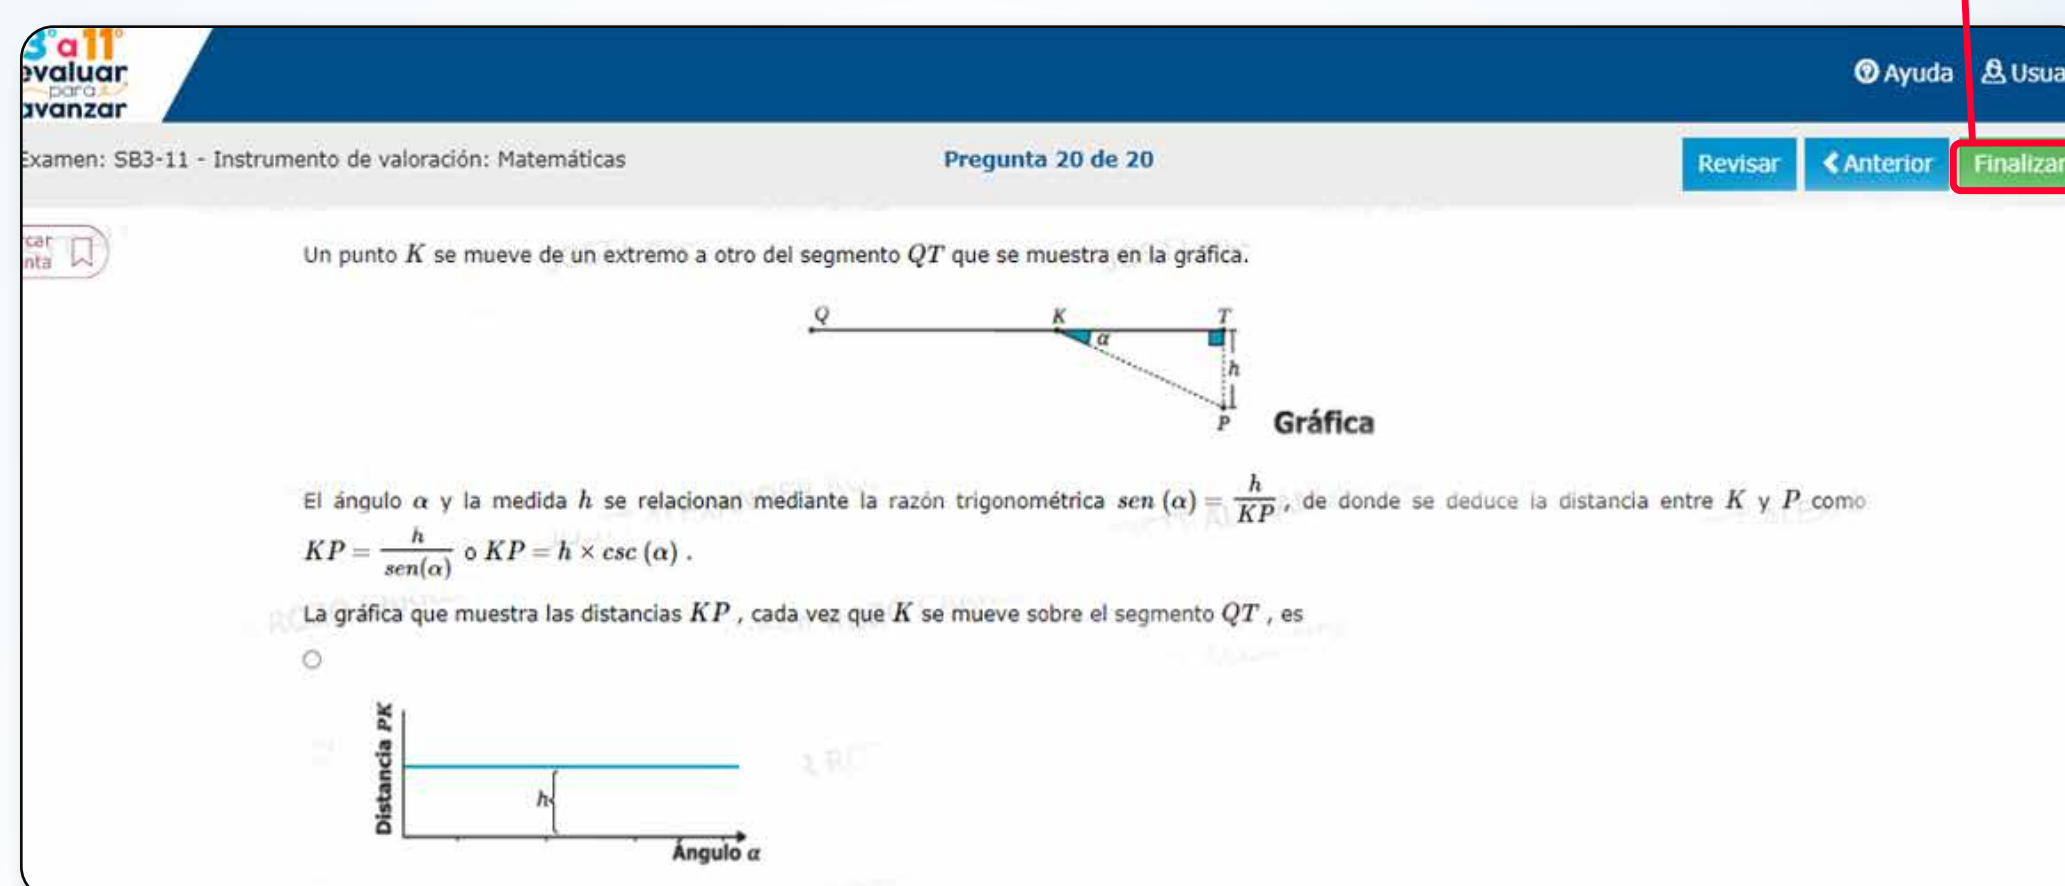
3° a 11°
evaluar
para
avanzar

Ayuda
Usua

Examen: SB3-11 - Instrumento de valoración: Matemáticas
Pregunta 20 de 20
Revisar
Anterior
Finalizar

car
nta

Un punto $K$ se mueve de un extremo a otro del segmento $QT$ que se muestra en la gráfica.

Q
K
T
$\alpha$
h
P
Gráfica

El ángulo $\alpha$ y la medida $h$ se relacionan mediante la razón trigonométrica $sen\ (\alpha) = \frac{h}{KP}$, de donde se deduce la distancia entre $K$ y $P$ como $KP = \frac{h}{sen(\alpha)}$ o $KP = h \times csc\ (\alpha)$ .

La gráfica que muestra las distancias $KP$ , cada vez que $K$ se mueve sobre el segmento $QT$ , es

Distancia PK
h
Ángulo $\alpha$